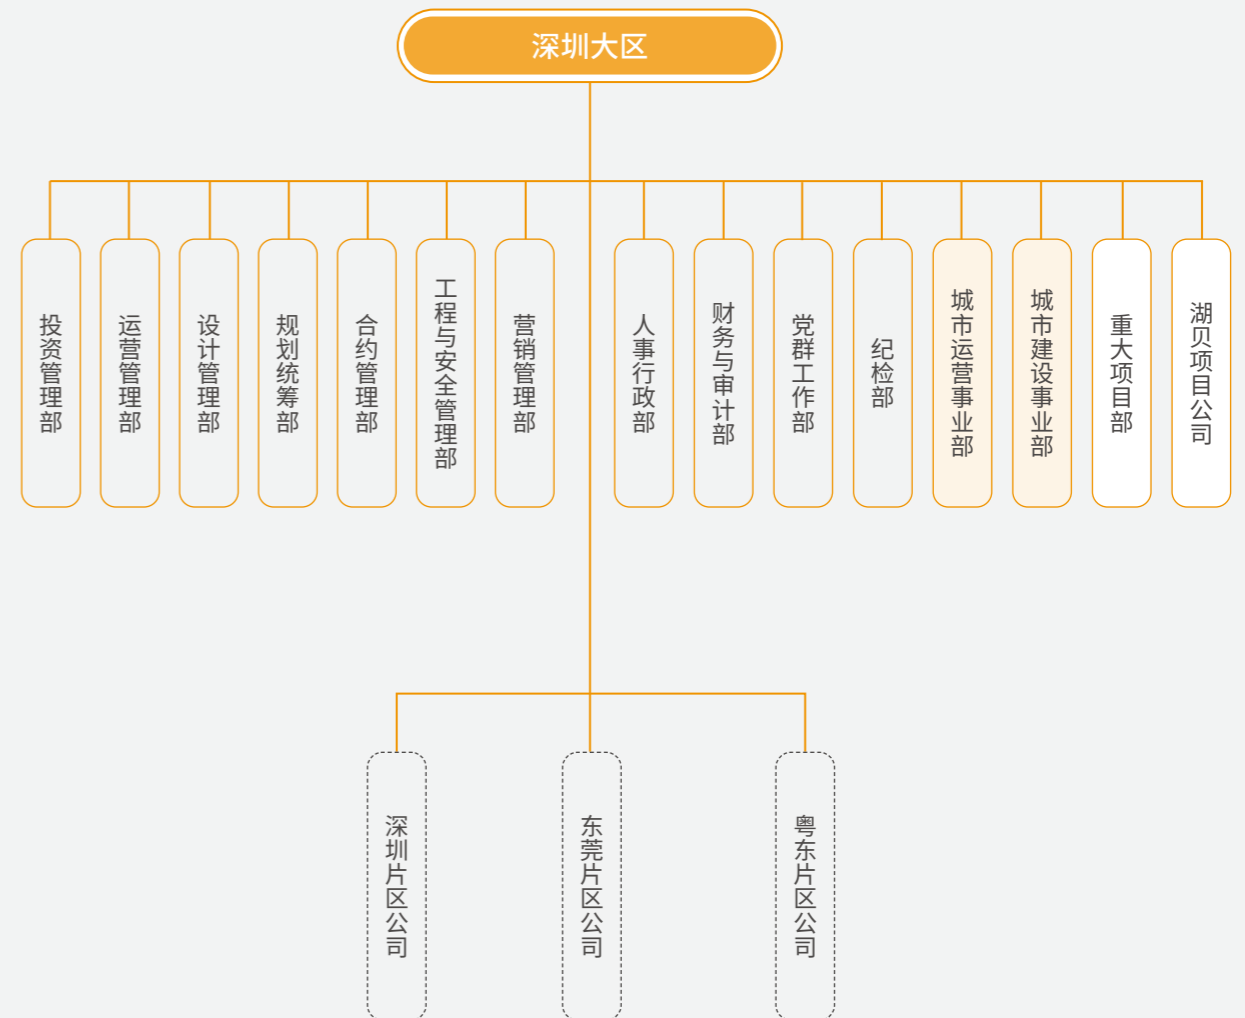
深圳大区

投资管理部

运营管理部

设计管理部

规划统筹部

合约管理部

工程与安全管理部

营销管理部

人事行政部

财务与审计部

党群工作部

纪检部

城市运营事业部

城市建设事业部

重大项目部

湖贝项目公司

深圳片区公司

东莞片区公司

粤东片区公司